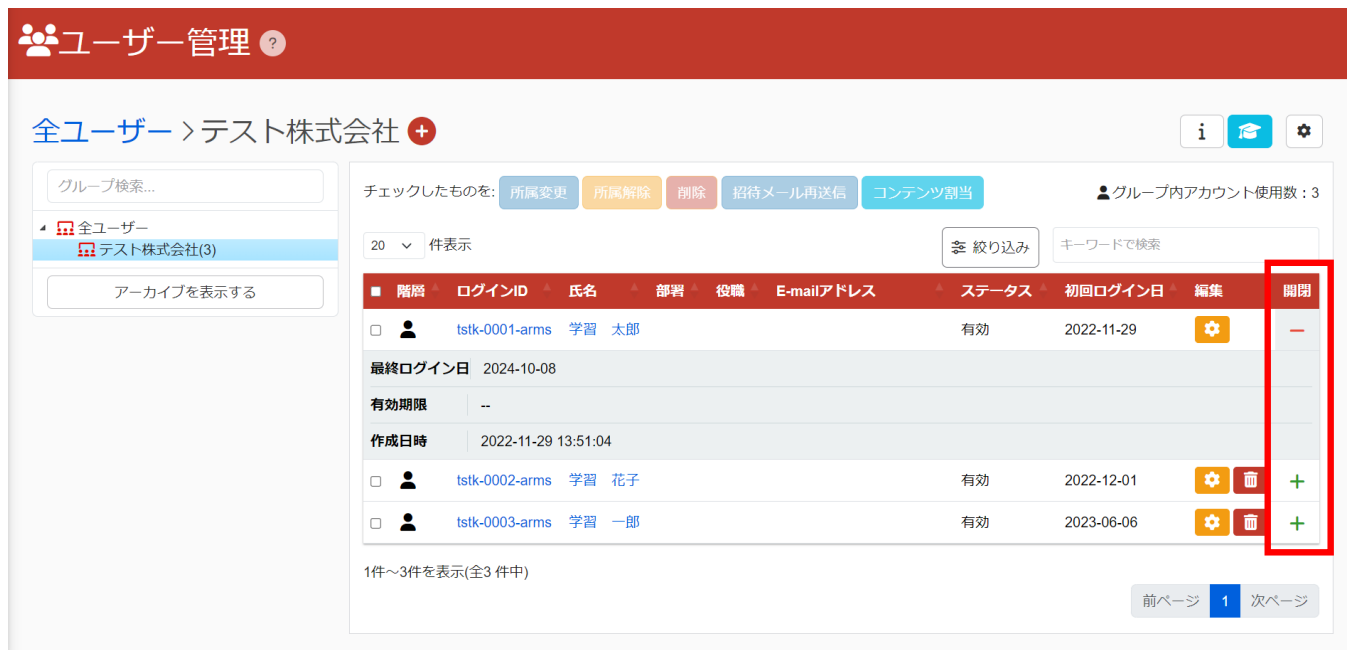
ユーザー管理 ?

全ユーザー > テスト株式会社 +

i

グループ検索...

全ユーザー
テスト株式会社(3)

アーカイブを表示する

チェックしたものを: 所属変更 所属解除 削除 招待メール再送信 コンテンツ割当

グループ内アカウント使用数：3

20 件表示

絞り込み

キーワードで検索

| | 階層 | ログインID | 氏名 | 部署 | 役職 | E-mailアドレス | ステータス | 初回ログイン日 | 編集 | 開閉 |
|---|---|---|---|---|---|---|---|---|---|---|
| | | tstk-0001-arms | 学習　太郎 | | | | 有効 | 2022-11-29 | | − |

最終ログイン日 2024-10-08
有効期限 --
作成日時 2022-11-29 13:51:04

| | 階層 | ログインID | 氏名 | 部署 | 役職 | E-mailアドレス | ステータス | 初回ログイン日 | 編集 | 開閉 |
|---|---|---|---|---|---|---|---|---|---|---|
| | | tstk-0002-arms | 学習　花子 | | | | 有効 | 2022-12-01 | | + |
| | | tstk-0003-arms | 学習　一郎 | | | | 有効 | 2023-06-06 | | + |

1件～3件を表示(全3 件中)

前ページ 1 次ページ